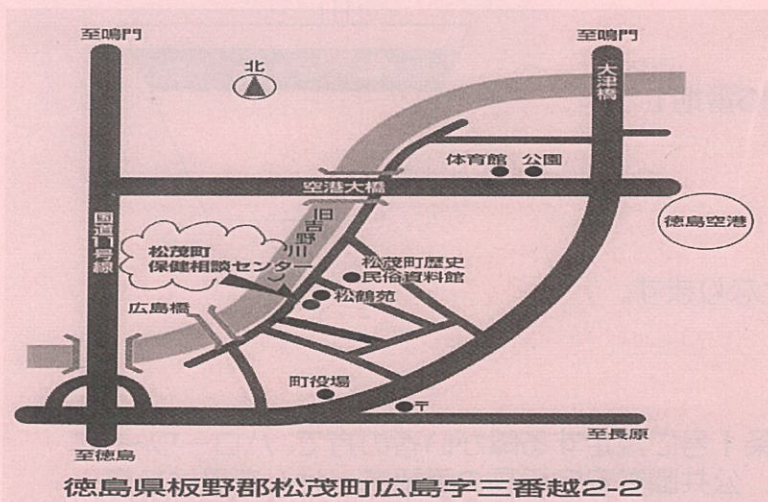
至鳴門

至鳴門

北

大津橋

体育館

公園

空港大橋

旧吉野川

徳島空港

国道11号線

松茂町保健相談センター

松茂町歴史民俗資料館

松鶴苑

広島橋

町役場

〒

至徳島

至長原

徳島県板野郡松茂町広島字三番越2-2